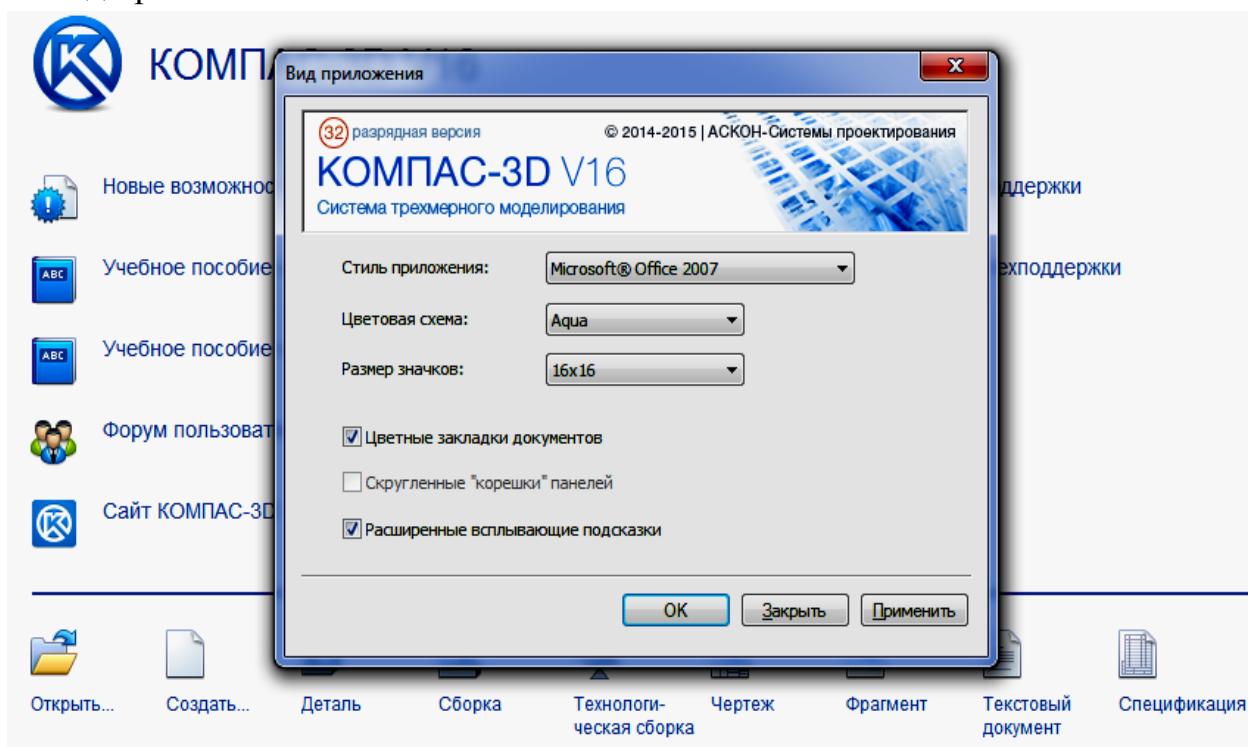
КОМП

Вид приложения

32 разрядная версия © 2014-2015 | АСКОН-Системы проектирования
КОМПАС-3D V16
Система трехмерного моделирования

Стиль приложения: Microsoft® Office 2007
Цветовая схема: Aqua
Размер значков: 16x16

Цветные закладки документов
Скругленные "корешки" панелей
Расширенные всплывающие подсказки

OK
Закрыть
Применить

Новые возможнос
Учебное пособие
Учебное пособие
Форум пользоват
Сайт КОМПАС-3D

ддержки
техподдержки

Открыть...
Создать...
Деталь
Сборка
Технологическая сборка
Чертеж
Фрагмент
Текстовый документ
Спецификация